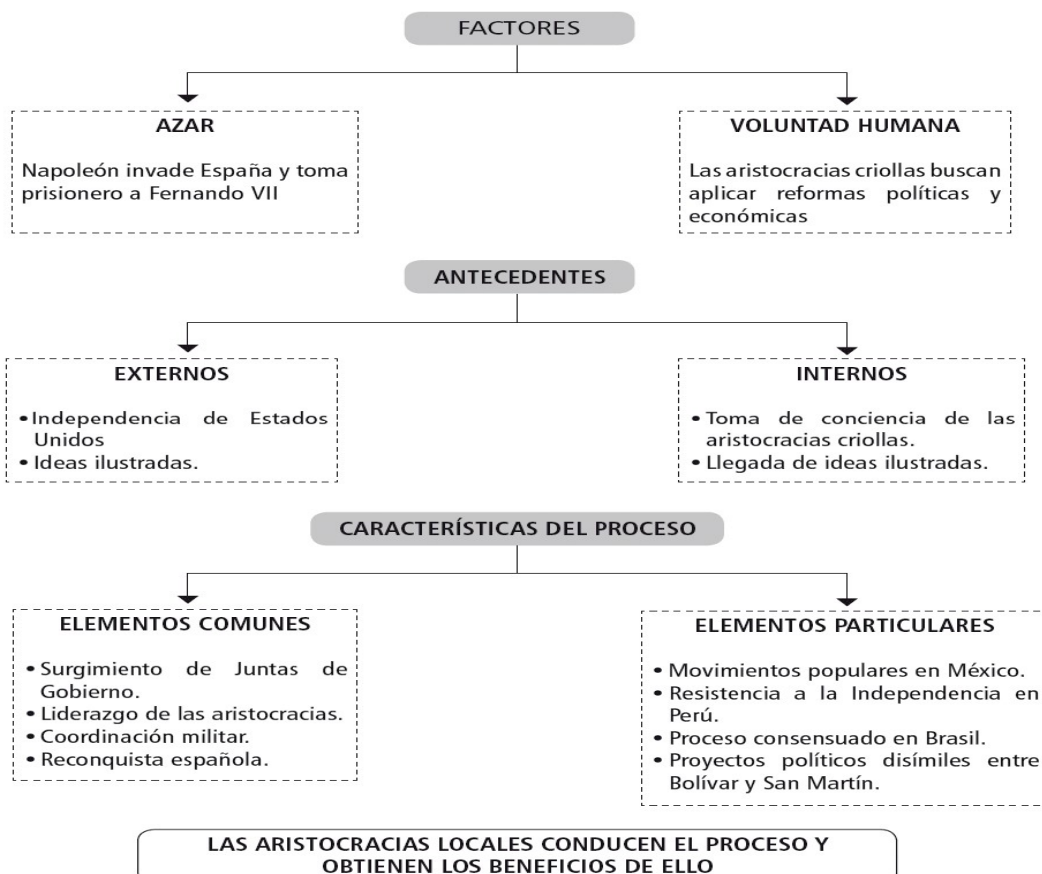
FACTORES

AZAR

Napoleón invade España y toma prisionero a Fernando VII

VOLUNTAD HUMANA

Las aristocracias criollas buscan aplicar reformas políticas y económicas

ANTECEDENTES

EXTERNOS

• Independencia de Estados Unidos
• Ideas ilustradas.

INTERNOS

• Toma de conciencia de las aristocracias criollas.
• Llegada de ideas ilustradas.

CARACTERÍSTICAS DEL PROCESO

ELEMENTOS COMUNES

• Surgimiento de Juntas de Gobierno.
• Liderazgo de las aristocracias.
• Coordinación militar.
• Reconquista española.

ELEMENTOS PARTICULARES

• Movimientos populares en México.
• Resistencia a la Independencia en Perú.
• Proceso consensuado en Brasil.
• Proyectos políticos disímiles entre Bolívar y San Martín.

LAS ARISTOCRACIAS LOCALES CONDUCEN EL PROCESO Y OBTIENEN LOS BENEFICIOS DE ELLO